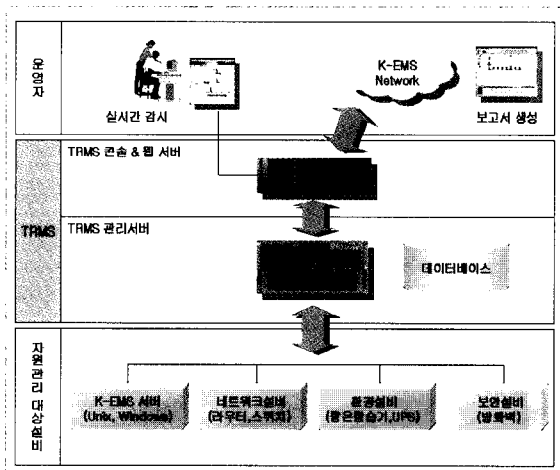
운영자

K-EMS Network

실시간 감시

보고서 생성

TRMS

TRMS 콘솔 & 웹 서버

TRMS 관리서버

데이터베이스

자원관리 대상설비

K-EMS 서버 (Unix, Windows)

네트워크설비 (라우터,스위치)

환경설비 (항온항습기,UPS)

보안설비 (방화벽)